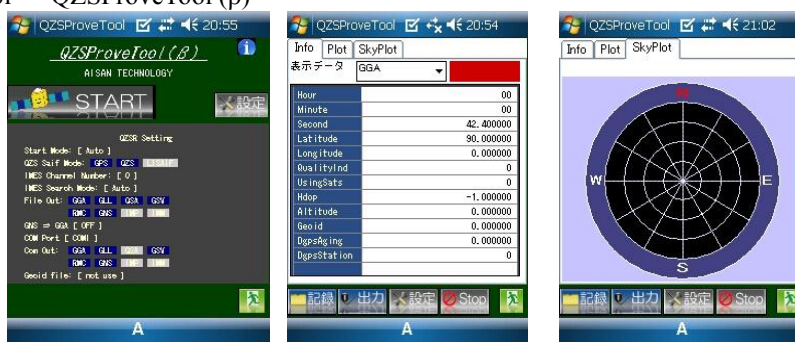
QZSProveTool 20:55

QZSProveTool(β)

AISAN TECHNOLOGY

START

設定

QZSR Setting

Start Mode: [ Auto ]

QZS Saif Mode: GPS QZS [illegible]

IMES Channel Number: [ 0 ]

IMES Search Mode: [ Auto ]

File Out: GGA GLL GSA GSV RMC GNS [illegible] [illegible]

GNS ⇒ GGA [ OFF ]

COM Port [ COM1 ]

Com Out: GGA GLL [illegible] GSV RMC GNS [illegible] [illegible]

Geoid file: [ not use ]

A

QZSProveTool 20:54

Info Plot SkyPlot

表示データ GGA

| | |
|---|---|
| Hour | 00 |
| Minute | 00 |
| Second | 42.400000 |
| Latitude | 90.000000 |
| Longitude | 0.000000 |
| QualityInd | 0 |
| UsingSats | 0 |
| Hdop | -1.000000 |
| Altitude | 0.000000 |
| Geoid | 0.000000 |
| DgpsAging | 0.000000 |
| DgpsStation | 0 |

記録 出力 設定 Stop

A

QZSProveTool 21:02

Info Plot SkyPlot

N

W

E

S

記録 出力 設定 Stop

A